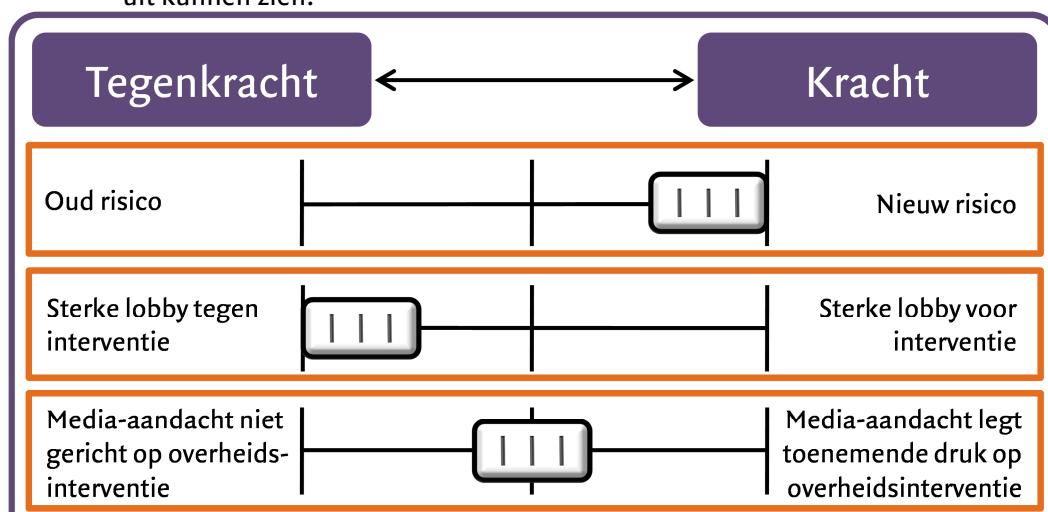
uit kunnen zien.

Tegenkracht

Kracht

Oud risico

Nieuw risico

Sterke lobby tegen interventie

Sterke lobby voor interventie

Media-aandacht niet gericht op overheidsinterventie

Media-aandacht legt toenemende druk op overheidsinterventie